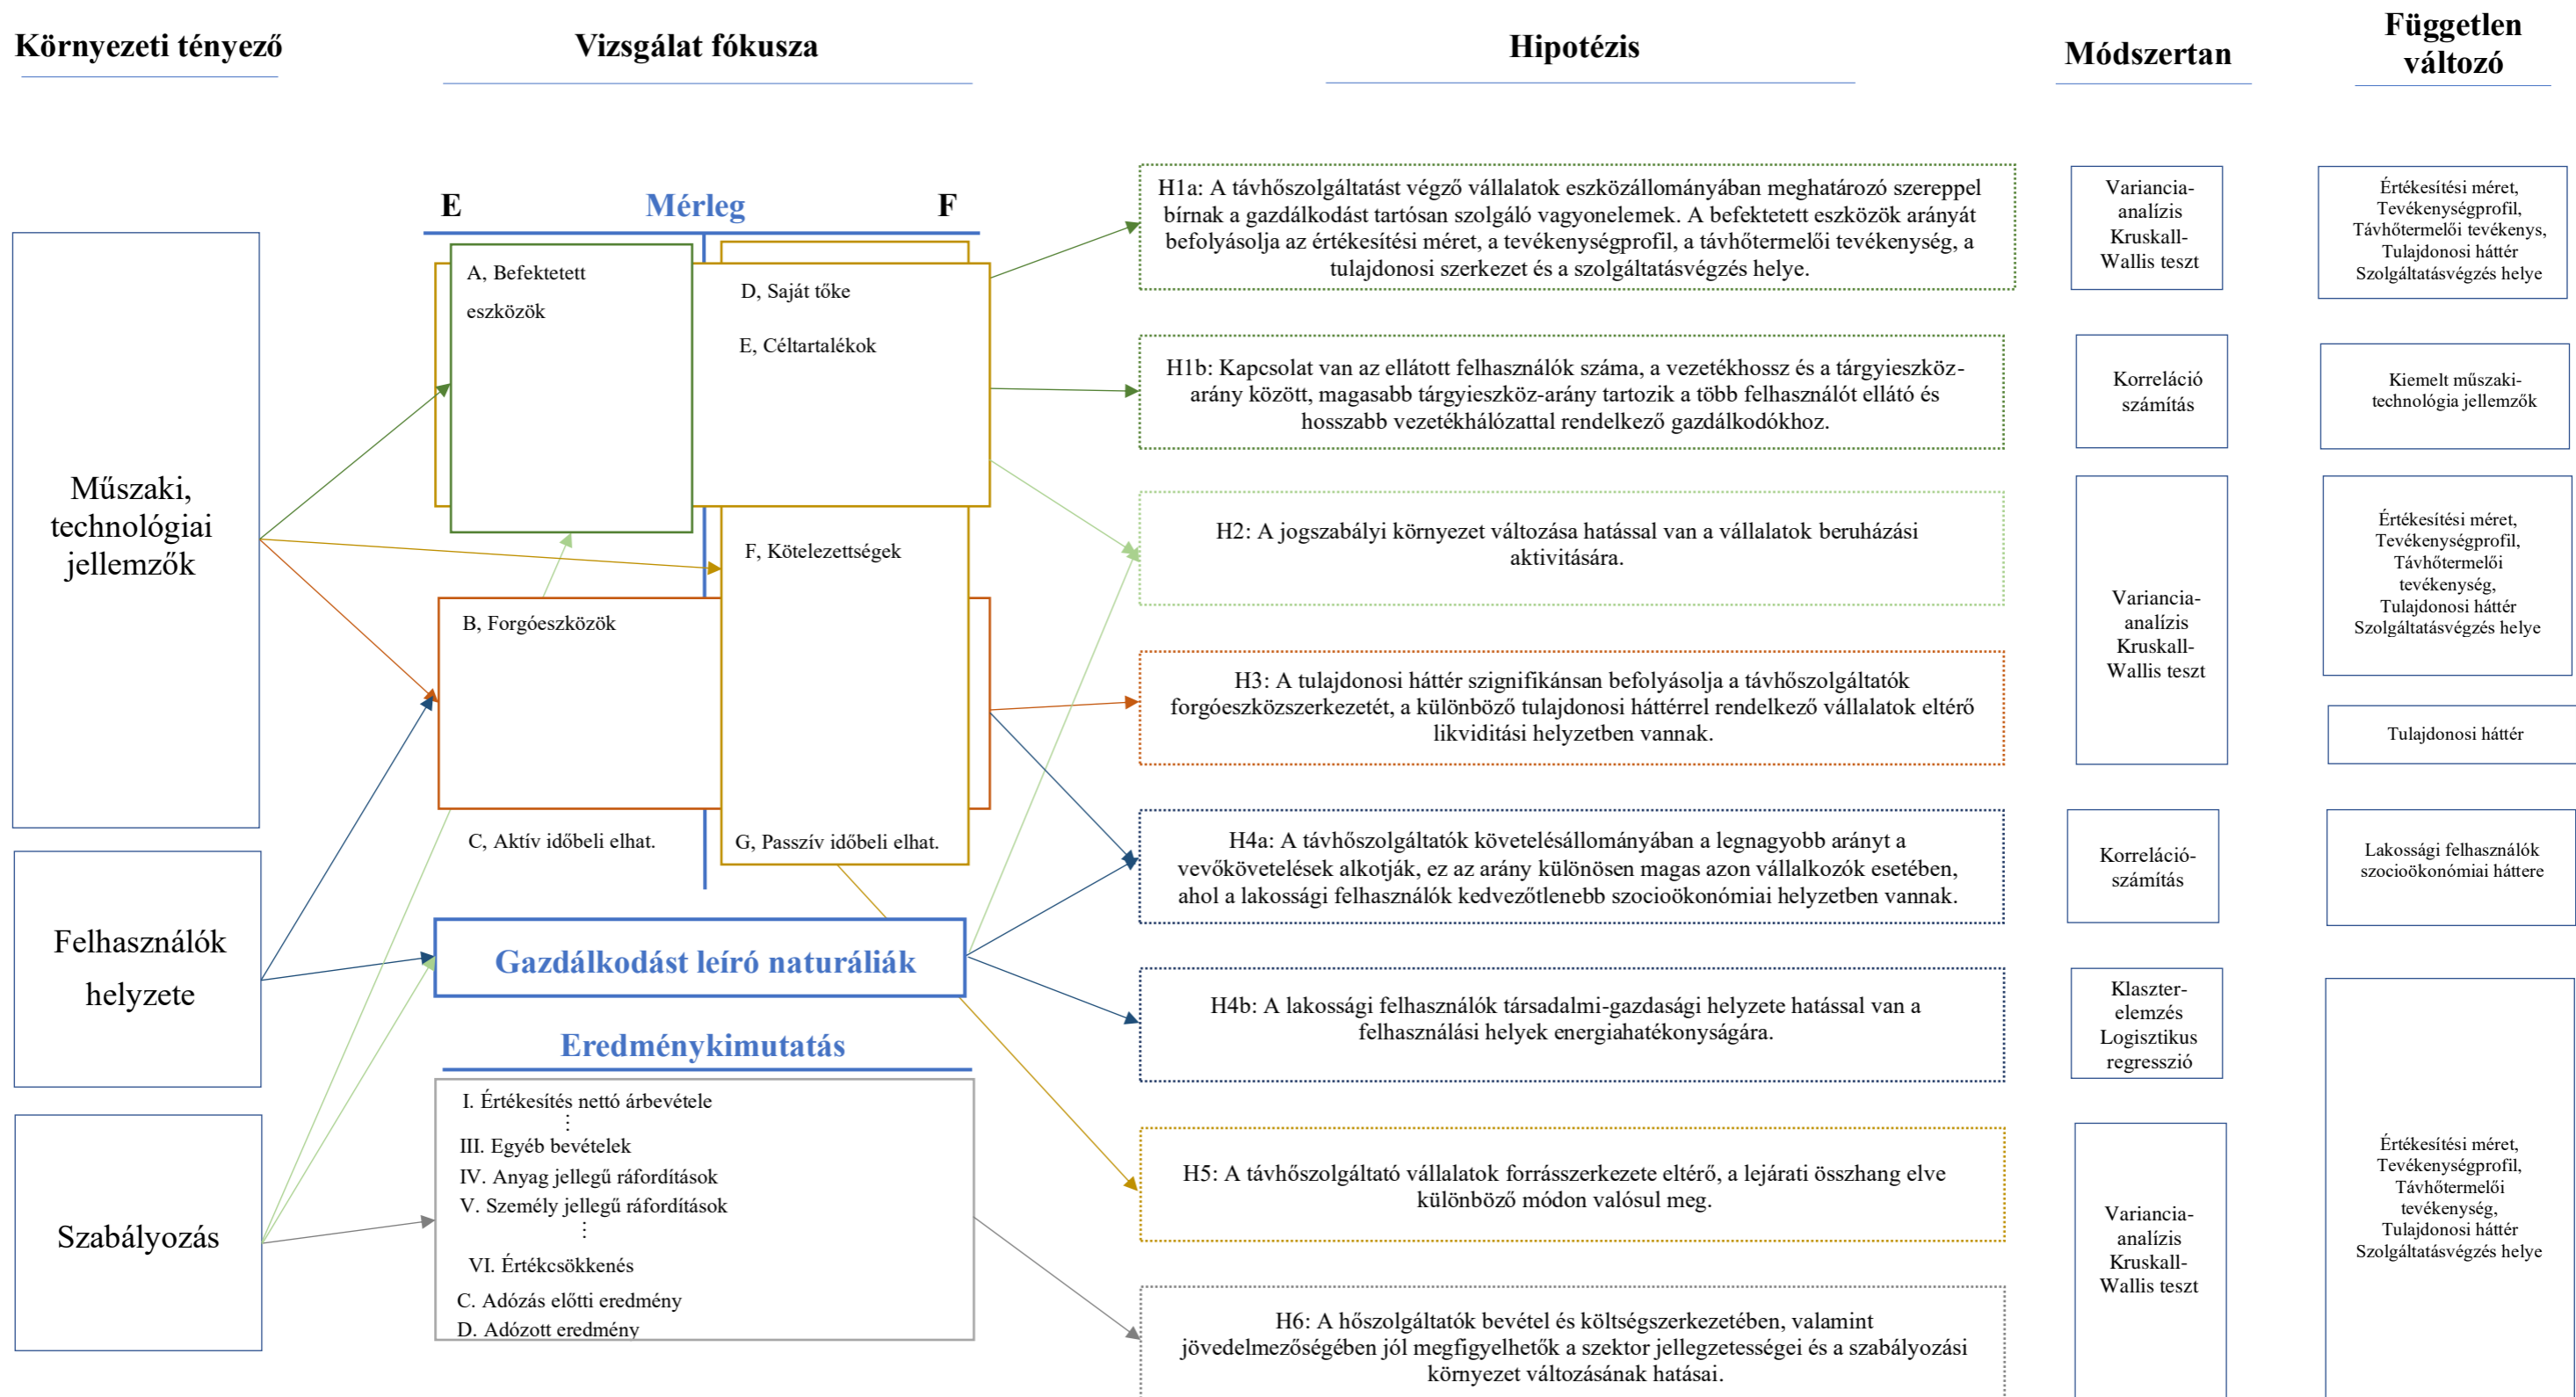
Környezeti tényező

Vizsgálat fókusza

Hipotézis

Módszertan

Független változó

Műszaki, technológiai jellemzők

Felhasználók helyzete

Szabályozás

E Mérleg F

A, Befektetett eszközök

D, Saját tőke

E, Céltartalékok

F, Kötelezettségek

B, Forgóeszközök

C, Aktív időbeli elhat.

G, Passzív időbeli elhat.

Gazdálkodást leíró naturáliák

Eredménykimutatás

I. Értékesítés nettó árbevétele
⋮
III. Egyéb bevételek
IV. Anyag jellegű ráfordítások
V. Személy jellegű ráfordítások
⋮
VI. Értékcsökkenés
C. Adózás előtti eredmény
D. Adózott eredmény

H1a: A távhőszolgáltatást végző vállalatok eszközállományában meghatározó szereppel bírnak a gazdálkodást tartósan szolgáló vagyonelemek. A befektetett eszközök arányát befolyásolja az értékesítési méret, a tevékenységprofil, a távhőtermelői tevékenység, a tulajdonosi szerkezet és a szolgáltatásvégzés helye.

H1b: Kapcsolat van az ellátott felhasználók száma, a vezetékhossz és a tárgyieszköz-arány között, magasabb tárgyieszköz-arány tartozik a több felhasználót ellátó és hosszabb vezetékhálózattal rendelkező gazdálkodókhoz.

H2: A jogszabályi környezet változása hatással van a vállalatok beruházási aktivitására.

H3: A tulajdonosi háttér szignifikánsan befolyásolja a távhőszolgáltatók forgóeszközszerkezetét, a különböző tulajdonosi háttérrel rendelkező vállalatok eltérő likviditási helyzetben vannak.

H4a: A távhőszolgáltatók követelésállományában a legnagyobb arányt a vevőkövetelések alkotják, ez az arány különösen magas azon vállalkozók esetében, ahol a lakossági felhasználók kedvezőtlenebb szocioökonómiai helyzetben vannak.

H4b: A lakossági felhasználók társadalmi-gazdasági helyzete hatással van a felhasználási helyek energiahatékonyságára.

H5: A távhőszolgáltató vállalatok forrásszerkezete eltérő, a lejárati összhang elve különböző módon valósul meg.

H6: A hőszolgáltatók bevétel és költségszerkezetében, valamint jövedelmezőségében jól megfigyelhetők a szektor jellegzetességei és a szabályozási környezet változásának hatásai.

Variancia-analízis Kruskall-Wallis teszt

Korreláció számítás

Variancia-analízis Kruskall-Wallis teszt

Korreláció-számítás

Klaszter-elemzés Logisztikus regresszió

Variancia-analízis Kruskall-Wallis teszt

Értékesítési méret, Tevékenységprofil, Távhőtermelői tevékenys, Tulajdonosi háttér Szolgáltatásvégzés helye

Kiemelt műszaki-technológia jellemzők

Értékesítési méret, Tevékenységprofil, Távhőtermelői tevékenység, Tulajdonosi háttér Szolgáltatásvégzés helye

Tulajdonosi háttér

Lakossági felhasználók szocioökonómiai háttere

Értékesítési méret, Tevékenységprofil, Távhőtermelői tevékenység, Tulajdonosi háttér Szolgáltatásvégzés helye